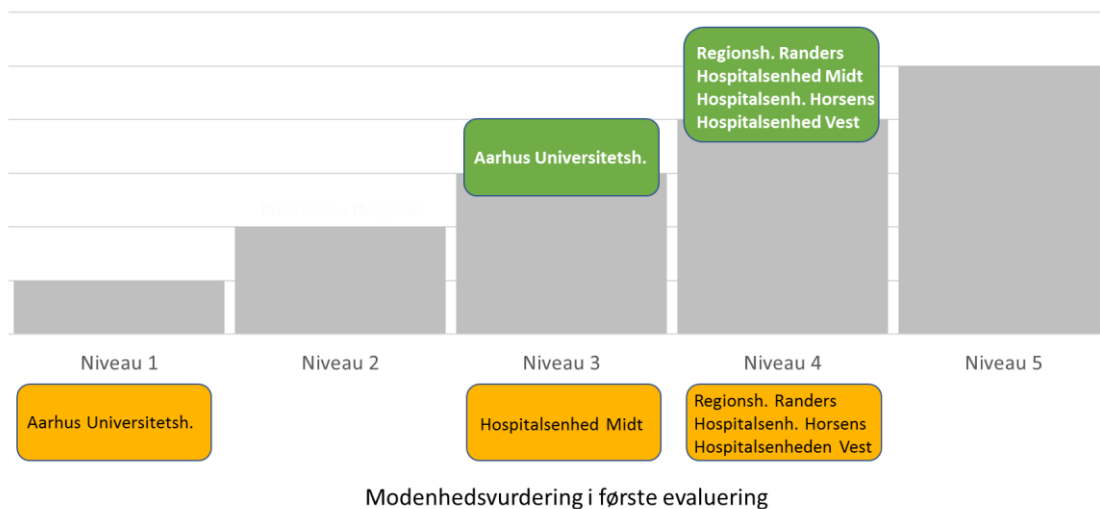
Regionsh. Randers
Hospitalsenhed Midt
Hospitalsenh. Horsens
Hospitalsenhed Vest

Aarhus Universitetsh.

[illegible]

Niveau 1

Niveau 2

Niveau 3

Niveau 4

Niveau 5

Aarhus Universitetsh.

Hospitalsenhed Midt

Regionsh. Randers
Hospitalsenh. Horsens
Hospitalsenheden Vest

Modenhedsvurdering i første evaluering